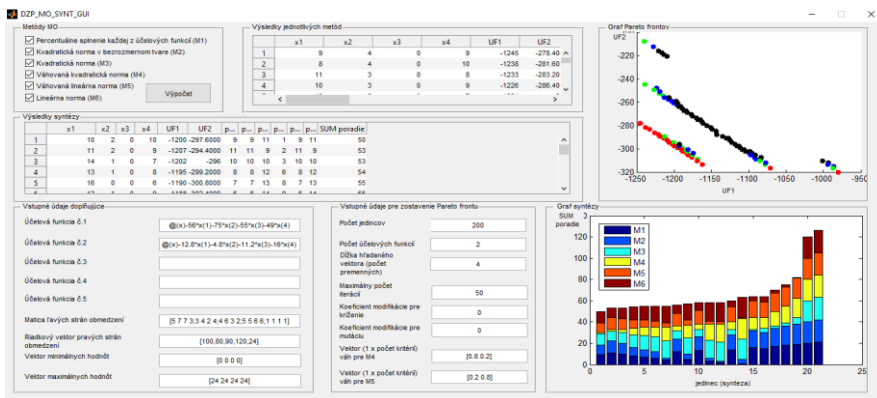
DZP_MO_SYNT_GUI

Metódy MO
Percentuálne splnenie každej z účelových funkcií (M1)
Kvadratická norma v bezrozmernom tvare (M2)
Kvadratická norma (M3)
Váhovaná kvadratická norma (M4)
Váhovaná lineárna norma (M5)
Lineárna norma (M6)
Výpočet

Výsledky jednotlivých metód

| | x1 | x2 | x3 | x4 | UF1 | UF2 |
|---|---|---|---|---|---|---|
| 1 | 9 | 4 | 0 | 9 | -1245 | -278.40 |
| 2 | 8 | 4 | 0 | 10 | -1238 | -281.60 |
| 3 | 11 | 3 | 0 | 8 | -1233 | -283.20 |
| 4 | 10 | 3 | 0 | 9 | -1226 | -286.40 |

Graf Pareto frontov
UF2
-220
-240
-260
-280
-300
-320
-1250 -1200 -1150 -1100 -1050 -1000 -950
UF1

Výsledky syntézy

| | x1 | x2 | x3 | x4 | UF1 | UF2 | p... | p... | p... | p... | p... | p... | SUM poradie |
|---|---|---|---|---|---|---|---|---|---|---|---|---|---|
| 1 | 10 | 2 | 0 | 10 | -1200 | -297.6000 | 9 | 9 | 11 | 1 | 9 | 11 | 50 |
| 2 | 11 | 2 | 0 | 9 | -1207 | -294.4000 | 11 | 11 | 9 | 2 | 11 | 9 | 53 |
| 3 | 14 | 1 | 0 | 7 | -1202 | -296 | 10 | 10 | 10 | 3 | 10 | 10 | 53 |
| 4 | 13 | 1 | 0 | 8 | -1195 | -299.2000 | 8 | 8 | 12 | 6 | 8 | 12 | 54 |
| 5 | 16 | 0 | 0 | 6 | -1190 | -300.8000 | 7 | 7 | 13 | 8 | 7 | 13 | 55 |

Vstupné údaje doplňujúce
Účelová funkcia č.1 @(x)-56*x(1)-75*x(2)-55*x(3)-49*x(4)
Účelová funkcia č.2 @(x)-12.8*x(1)-4.8*x(2)-11.2*x(3)-16*x(4)
Účelová funkcia č.3
Účelová funkcia č.4
Účelová funkcia č.5
Matica ľavých strán obmedzení [5 7 7 3;3 4 2 4;6 3 2 5;5 6 6 2;1 1 1 1]
Riadkový vektor pravých strán obmedzení [100,80,90,120,24]
Vektor minimálnych hodnôt [0 0 0 0]
Vektor maximálnych hodnôt [24 24 24 24]

Vstupné údaje pre zostavenie Pareto frontu
Počet jedincov 200
Počet účelových funkcií 2
Dĺžka hľadaného vektora (počet premenných) 4
Maximálny počet iterácií 50
Koeficient modifikácie pre kríženie 0
Koeficient modifikácie pre mutáciu 0
Vektor (1 x počet kritérií) váh pre M4 [0.8 0.2]
Vektor (1 x počet kritérií) váh pre M5 [0.2 0.8]

Graf syntézy
SUM poradie
M1
M2
M3
M4
M5
M6
120
100
80
60
40
20
0
0 5 10 15 20 25
jedinec (synteza)